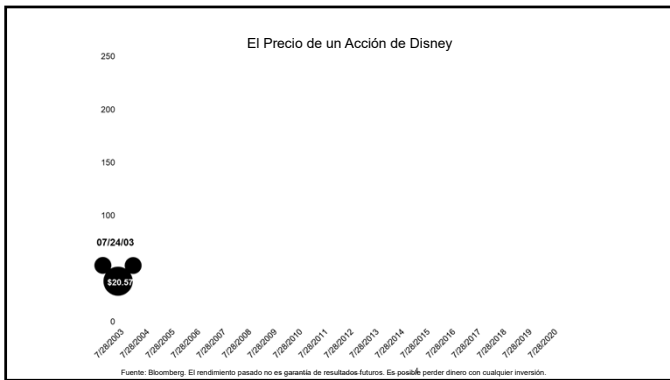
El Precio de un Acción de Disney

250

200

150

100

07/24/03

$20.57

0

7/28/2003
7/28/2004
7/28/2005
7/28/2006
7/28/2007
7/28/2008
7/28/2009
7/28/2010
7/28/2011
7/28/2012
7/28/2013
7/28/2014
7/28/2015
7/28/2016
7/28/2017
7/28/2018
7/28/2019
7/28/2020

Fuente: Bloomberg. El rendimiento pasado no es garantía de resultados futuros. Es posible perder dinero con cualquier inversión.